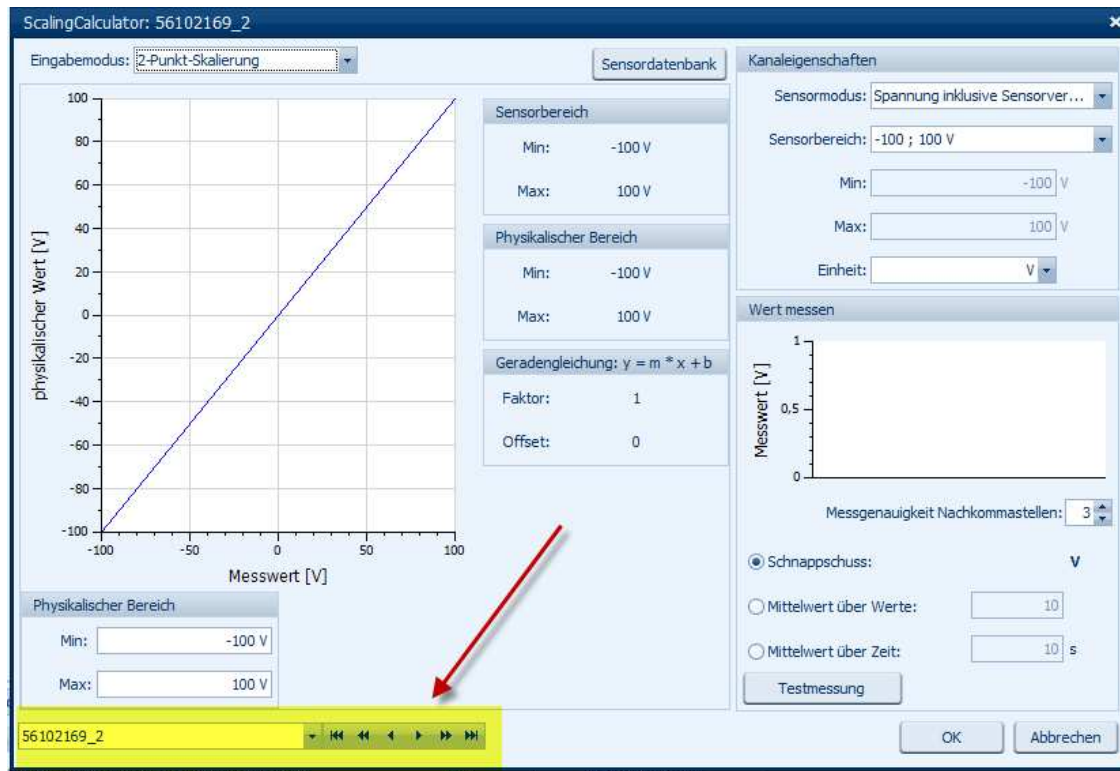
ScalingCalculator: 56102169_2

Eingabemodus: 2-Punkt-Skalierung

Sensordatenbank

100
80
60
40
20
0
-20
-40
-60
-80
-100
-100 -50 0 50 100

physikalischer Wert [V]

Messwert [V]

Sensorbereich
Min: -100 V
Max: 100 V

Physikalischer Bereich
Min: -100 V
Max: 100 V

Geradengleichung: $y = m * x + b$
Faktor: 1
Offset: 0

Kanaleigenschaften
Sensormodus: Spannung inklusive Sensorver...
Sensorbereich: -100 ; 100 V
Min: -100 V
Max: 100 V
Einheit: V

Wert messen
1
0,5
0
Messwert [V]

Messgenauigkeit Nachkommastellen: 3

Schnappschuss: V
Mittelwert über Werte: 10
Mittelwert über Zeit: 10 s
Testmessung

Physikalischer Bereich
Min: -100 V
Max: 100 V

56102169_2

OK
Abbrechen